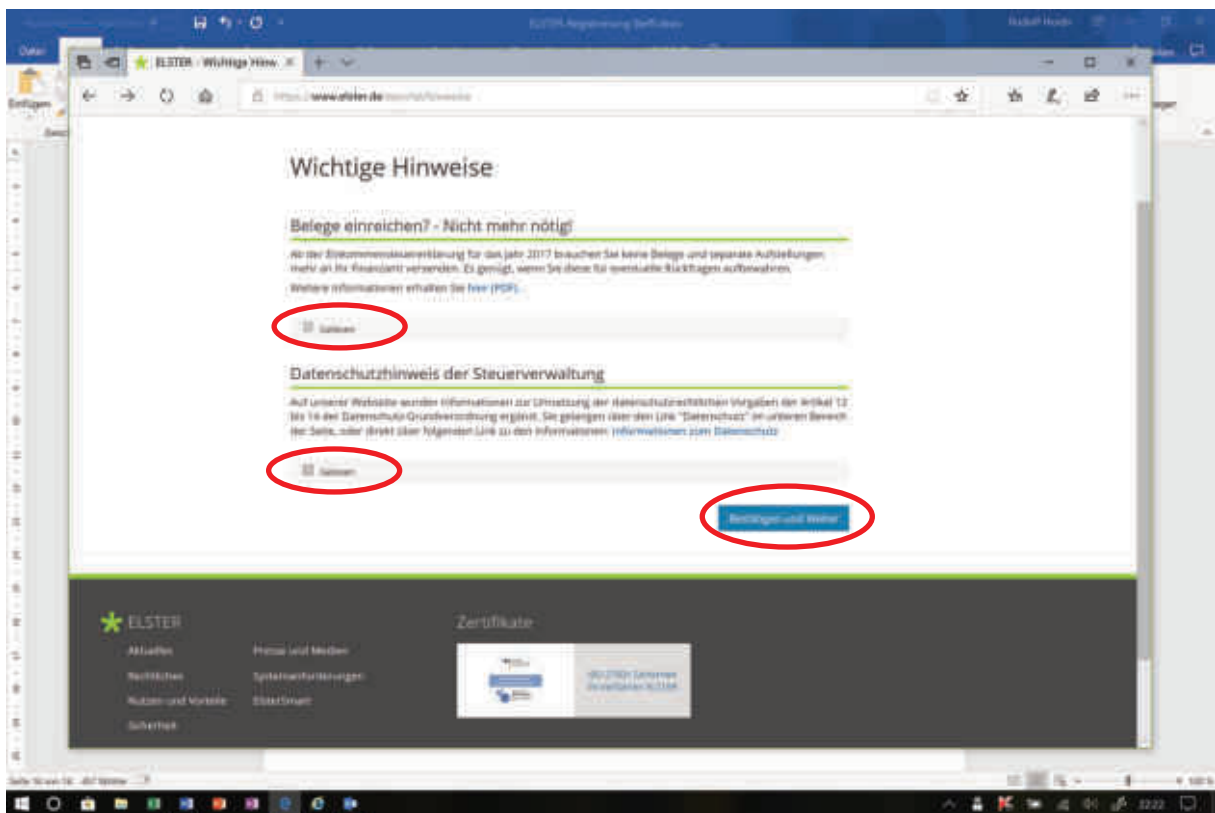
ELSTER Registrierung Self-Hilfe

Datei

Einfügen

ELSTER - Wichtige Hinw.

https://www.elster.de/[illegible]

Wichtige Hinweise

Belege einreichen? - Nicht mehr nötig!

Ab der Einkommensteuererklärung für das Jahr 2017 brauchen Sie keine Belege und separate Aufstellungen mehr an Ihr Finanzamt versenden. Es genügt, wenn Sie diese für eventuelle Rückfragen aufbewahren.

Weitere Informationen erhalten Sie hier (PDF).

Gelesen

Datenschutzhinweis der Steuerverwaltung

Auf unserer Website wurden Informationen zur Umsetzung der datenschutzrechtlichen Vorgaben der Artikel 12 bis 14 der Datenschutz-Grundverordnung ergänzt. Sie gelangen über den Link "Datenschutz" im unteren Bereich der Seite, oder direkt über folgenden Link zu den Informationen: Informationen zum Datenschutz

Gelesen

Bestätigen und Weiter

ELSTER

Aktuelles
Rechtliches
Nutzen und Vorteile
Sicherheit

Presse und Medien
Systemanforderungen
ElsterSmart

Zertifikate

ISO 27001 Zertifikat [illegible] ELSTER

2222